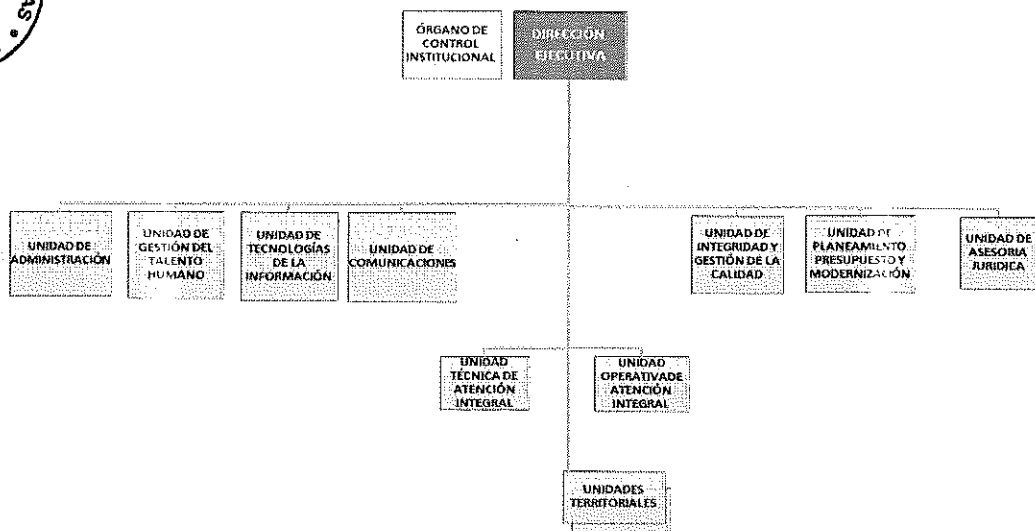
ÓRGANO DE CONTROL INSTITUCIONAL

DIRECCIÓN EJECUTIVA

UNIDAD DE ADMINISTRACIÓN

UNIDAD DE GESTIÓN DEL TALENTO HUMANO

UNIDAD DE TECNOLOGÍAS DE LA INFORMACIÓN

UNIDAD DE COMUNICACIONES

UNIDAD DE INTEGRIDAD Y GESTIÓN DE LA CALIDAD

UNIDAD DE PLANEAMIENTO PRESUPUESTO Y MODERNIZACIÓN

UNIDAD DE ASESORIA JURIDICA

UNIDAD TÉCNICA DE ATENCIÓN INTEGRAL

UNIDAD OPERATIVA DE ATENCIÓN INTEGRAL

UNIDADES TERRITORIALES